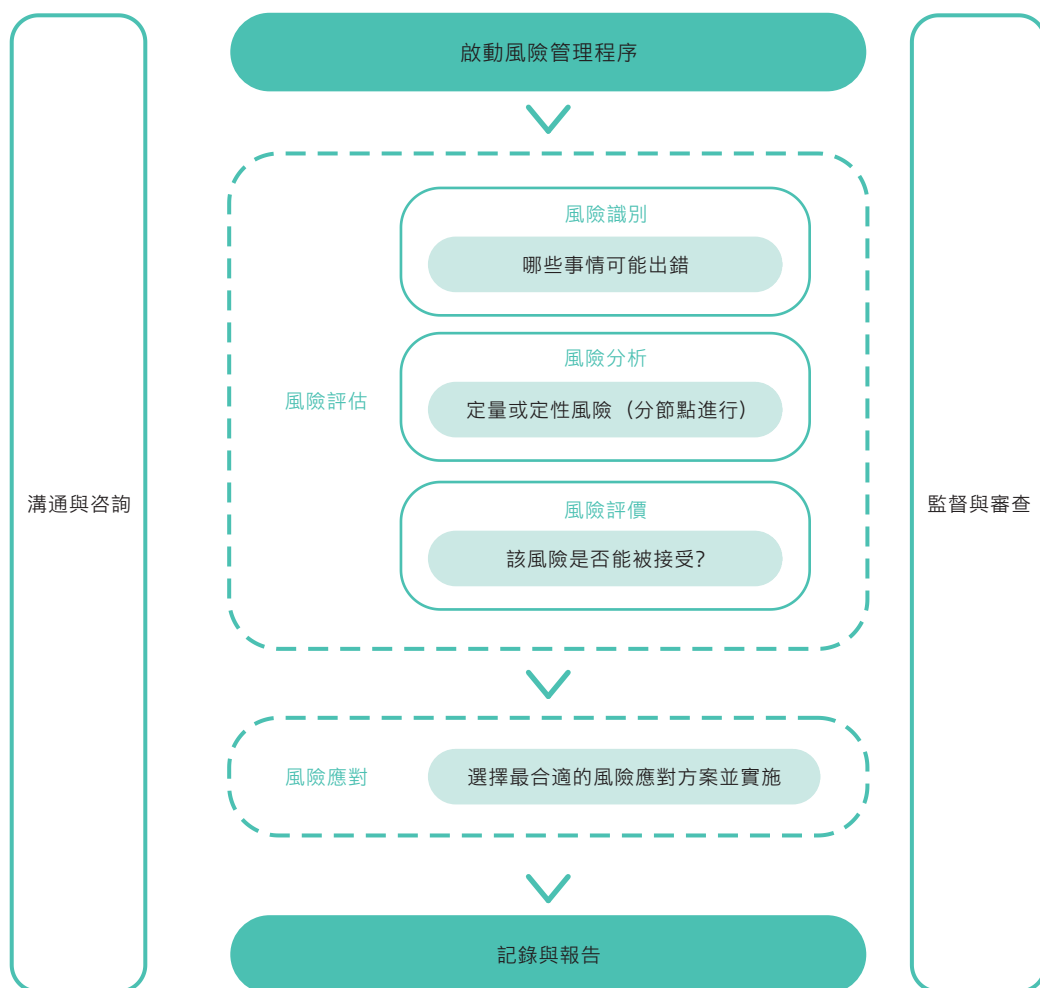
啟動風險管理程序

風險評估

風險識別

哪些事情可能出錯

風險分析

定量或定性風險（分節點進行）

風險評價

該風險是否能被接受?

風險應對

選擇最合適的風險應對方案並實施

記錄與報告

溝通與咨詢

監督與審查